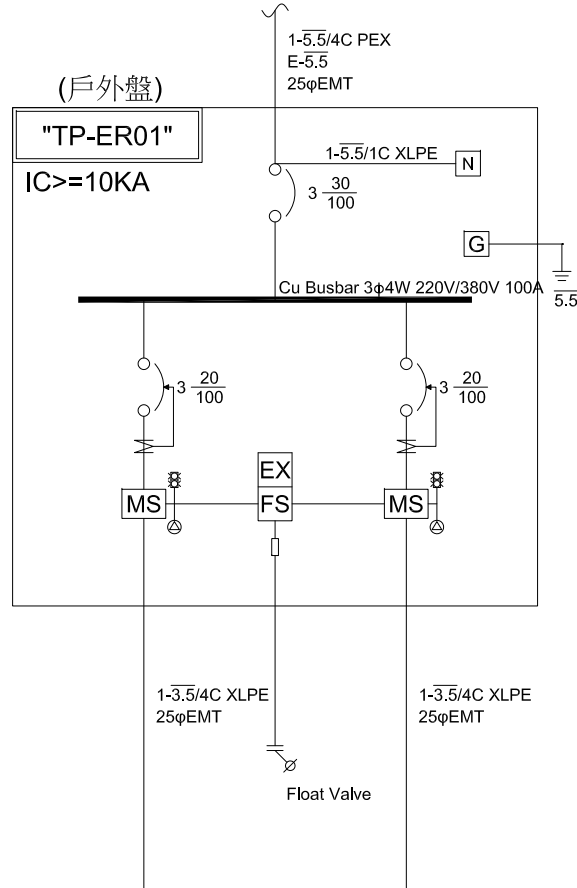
1-$\overline{5.5}$/4C PEX
E-$\overline{5.5}$
25φEMT

(戶外盤)

"TP-ER01"

IC>=10KA

1-$\overline{5.5}$/1C XLPE

N

3 $\frac{30}{100}$

G

Cu Busbar 3φ4W 220V/380V 100A

$\overline{5.5}$

3 $\frac{20}{100}$

3 $\frac{20}{100}$

EX

MS

FS

MS

1-$\overline{3.5}$/4C XLPE
25φEMT

1-$\overline{3.5}$/4C XLPE
25φEMT

Float Valve